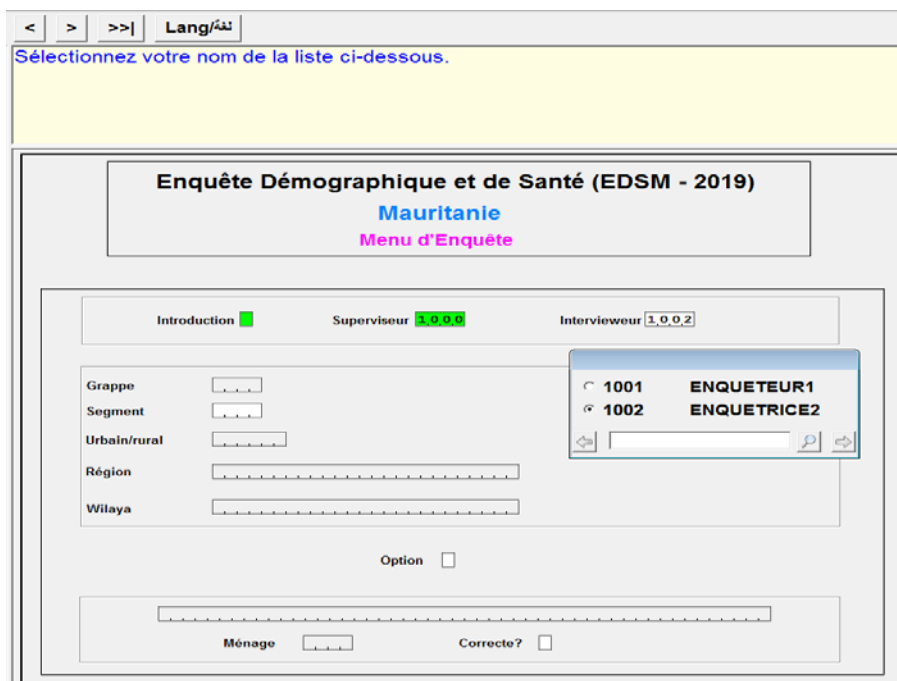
< > >>| Lang/لغة

Sélectionnez votre nom de la liste ci-dessous.

Enquête Démographique et de Santé (EDSM - 2019)
Mauritanie
Menu d'Enquête

Introduction Superviseur 1 0 0 0 Intervieweur 1 0 0 2

1001 ENQUETEUR1
1002 ENQUETRICE2

Grappe
Segment
Urbain/rural
Région
Wilaya

Option

Ménage Correcte?